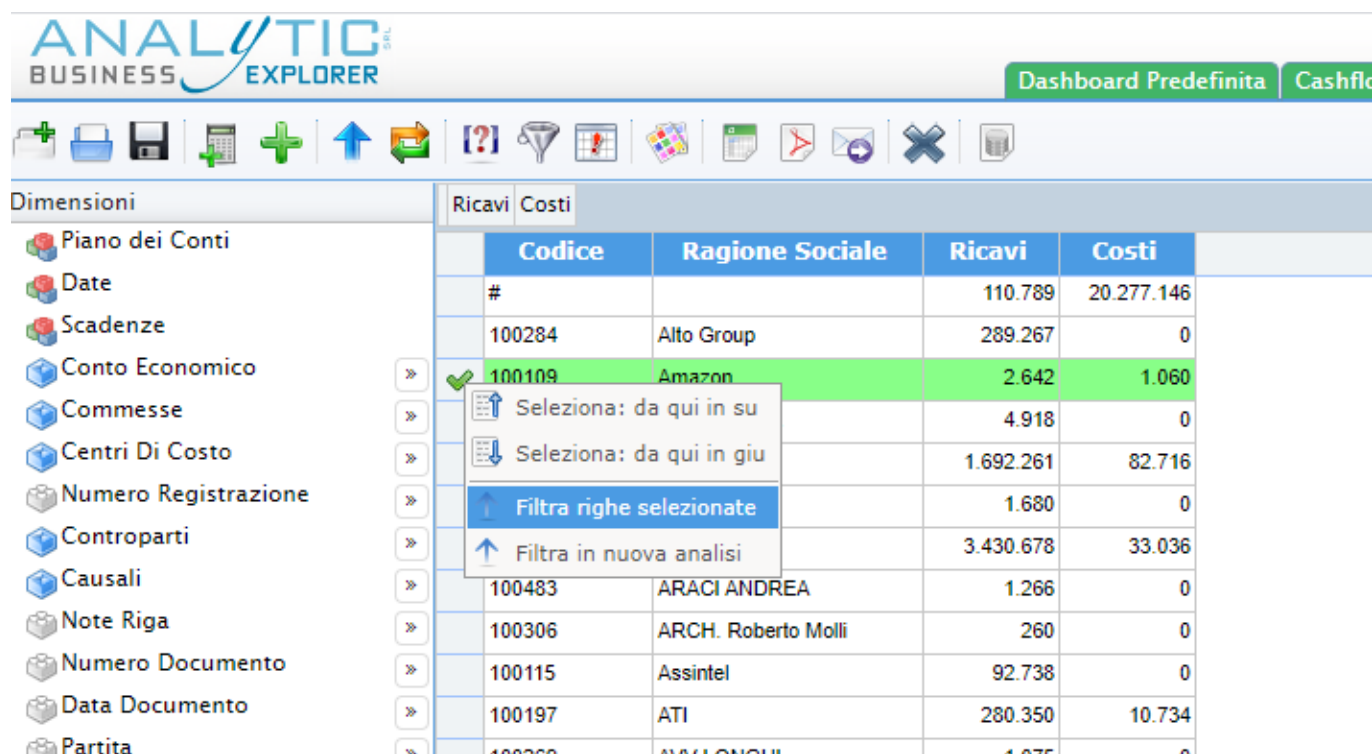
ANALYTIC SRL
BUSINESS EXPLORER

Dashboard Predefinita | Cashflo

Dimensioni
Piano dei Conti
Date
Scadenze
Conto Economico »
Commesse »
Centri Di Costo »
Numero Registrazione »
Controparti »
Causali »
Note Riga »
Numero Documento »
Data Documento »
Partita »

Ricavi Costi

| Codice | Ragione Sociale | Ricavi | Costi |
|---|---|---|---|
| # | | 110.789 | 20.277.146 |
| 100284 | Alto Group | 289.267 | 0 |
| 100109 | Amazon | 2.642 | 1.060 |
| | | 4.918 | 0 |
| | | 1.692.261 | 82.716 |
| | | 1.680 | 0 |
| | | 3.430.678 | 33.036 |
| 100483 | ARACI ANDREA | 1.266 | 0 |
| 100306 | ARCH. Roberto Molli | 260 | 0 |
| 100115 | Assintel | 92.738 | 0 |
| 100197 | ATI | 280.350 | 10.734 |
| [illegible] | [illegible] | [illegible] | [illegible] |

Seleziona: da qui in su
Seleziona: da qui in giu
Filtra righe selezionate
Filtra in nuova analisi